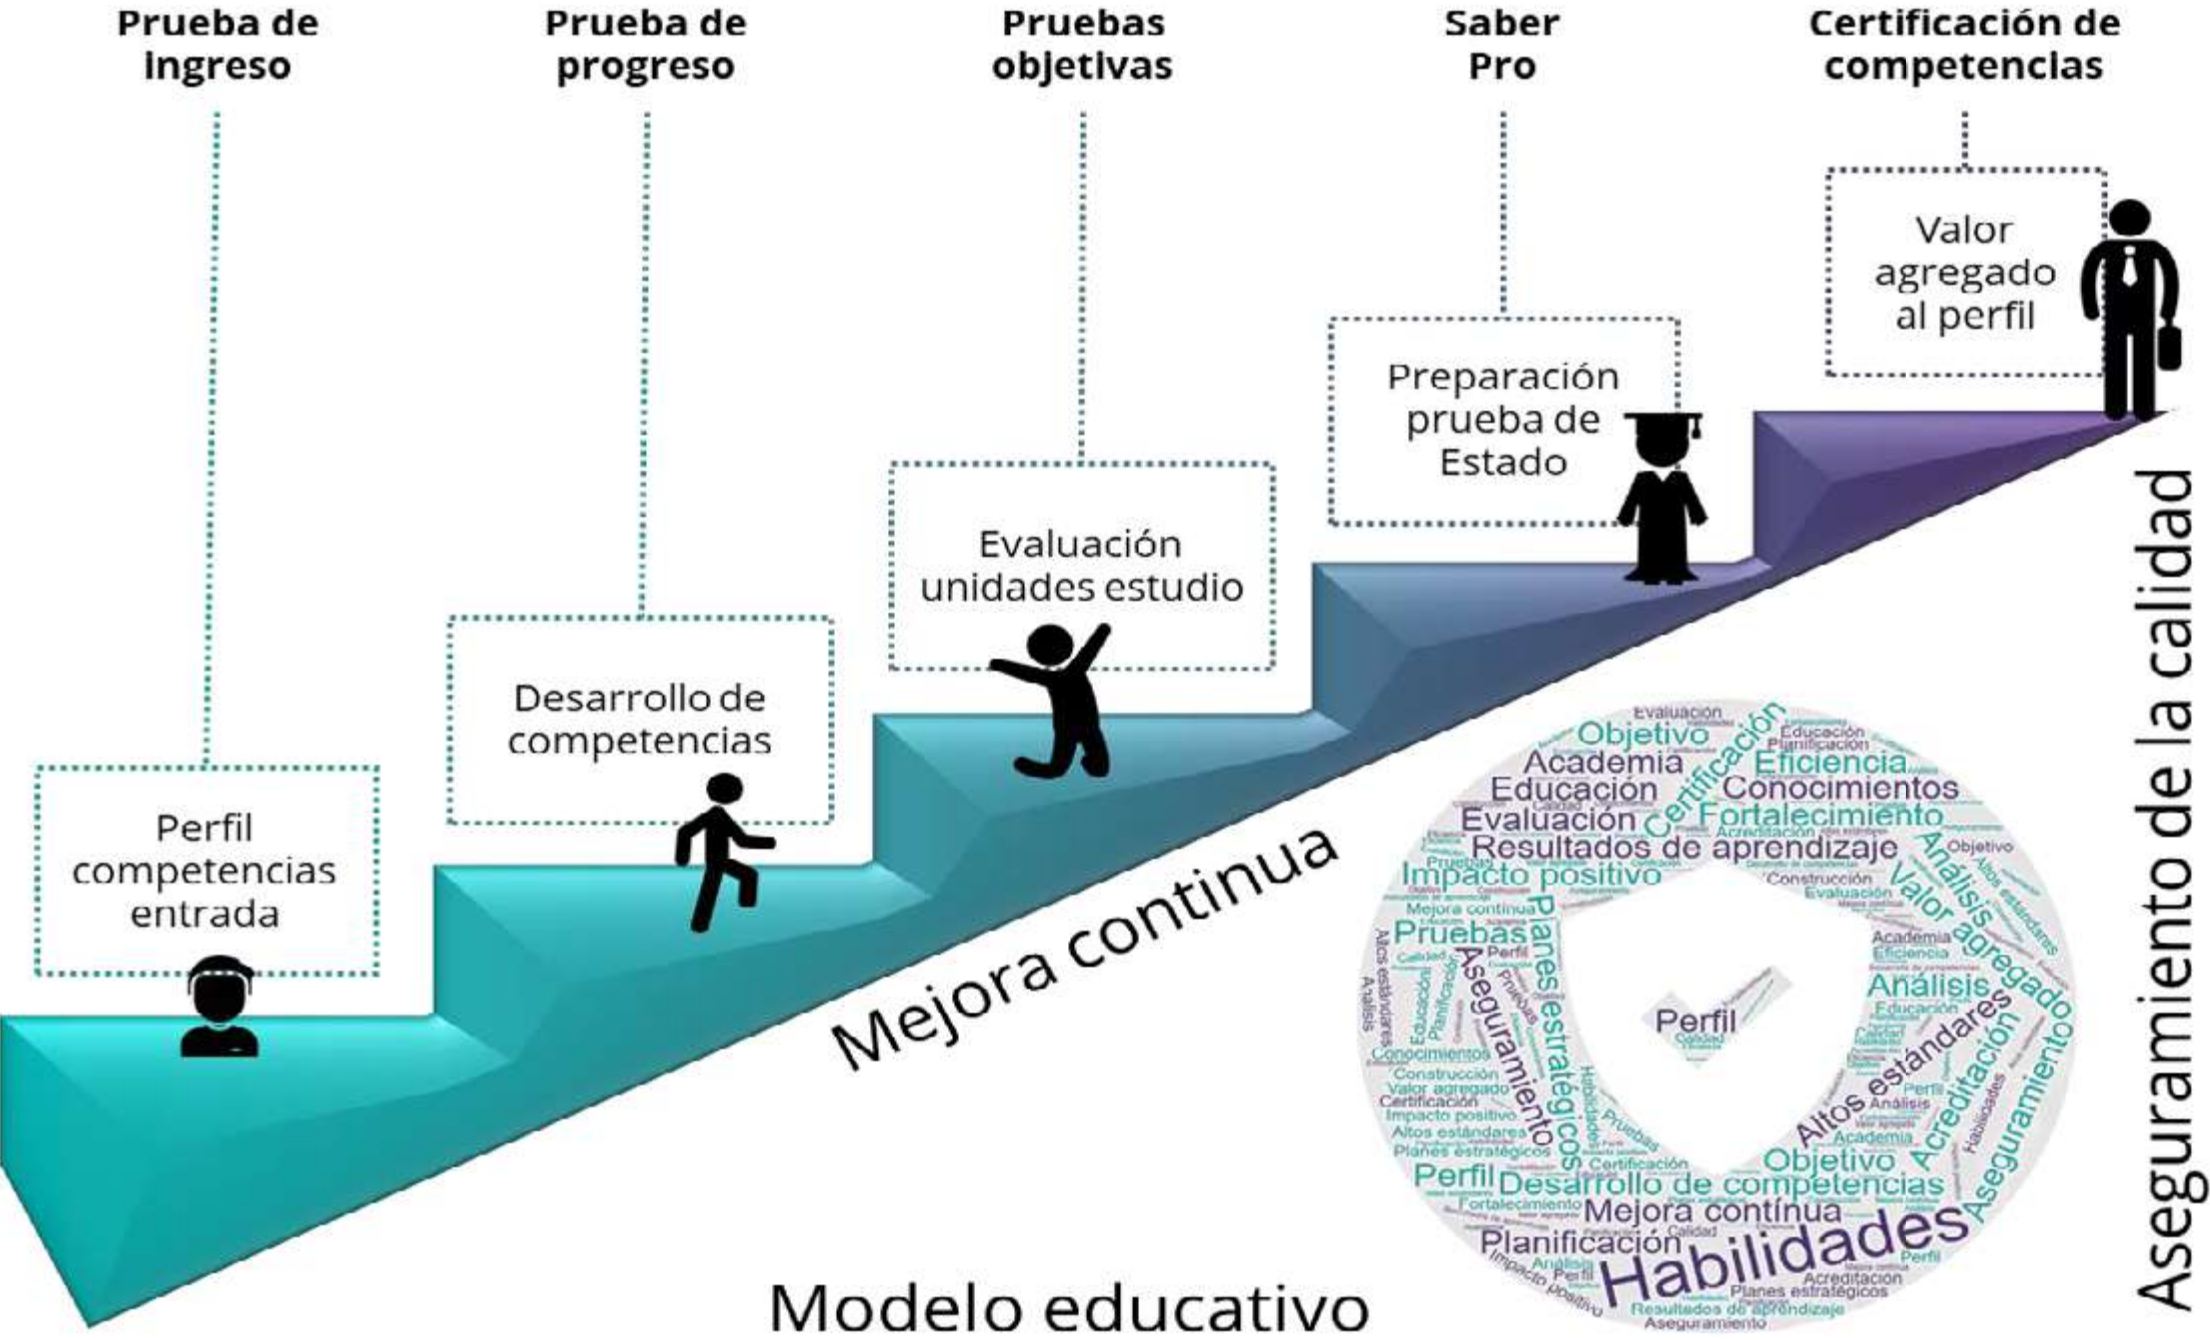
Prueba de ingreso

Prueba de progreso

Pruebas objetivas

Saber Pro

Certificación de competencias

Perfil competencias entrada

Desarrollo de competencias

Evaluación unidades estudio

Preparación prueba de Estado

Valor agregado al perfil

Mejora continua

Aseguramiento de la calidad

Modelo educativo

Objetivo Evaluación Educación Planificación Academia Eficiencia Certificación Educación Conocimientos Evaluación Fortalecimiento Resultados de aprendizaje Impacto positivo Análisis Valor agregado Altos estándares Pruebas Planes estratégicos Aseguramiento Perfil Análisis Altos estándares Acreditación Aseguramiento Conocimientos Valor agregado Certificación Impacto positivo Altos estándares Planes estratégicos Objetivo Perfil Desarrollo de competencias Mejora continua Planificación Habilidades Resultados de aprendizaje Aseguramiento